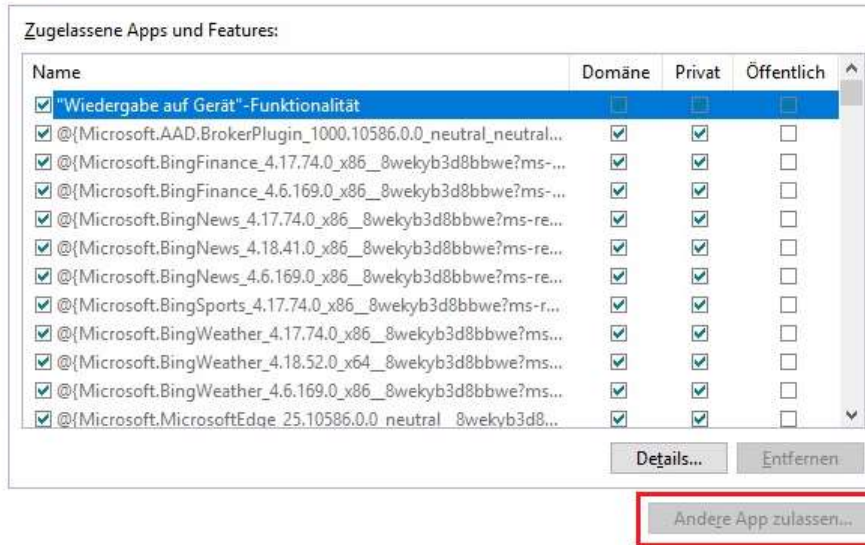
Zugelassene Apps und Features:

| Name | Domäne | Privat | Öffentlich |
|---|---|---|---|
| "Wiedergabe auf Gerät"-Funktionalität | | | |
| @{Microsoft.AAD.BrokerPlugin_1000.10586.0.0_neutral_neutral... | ☑ | ☑ | ☐ |
| @{Microsoft.BingFinance_4.17.74.0_x86__8wekyb3d8bbwe?ms-... | ☑ | ☑ | ☐ |
| @{Microsoft.BingFinance_4.6.169.0_x86__8wekyb3d8bbwe?ms-... | ☑ | ☑ | ☐ |
| @{Microsoft.BingNews_4.17.74.0_x86__8wekyb3d8bbwe?ms-re... | ☑ | ☑ | ☐ |
| @{Microsoft.BingNews_4.18.41.0_x86__8wekyb3d8bbwe?ms-re... | ☑ | ☑ | ☐ |
| @{Microsoft.BingNews_4.6.169.0_x86__8wekyb3d8bbwe?ms-re... | ☑ | ☑ | ☐ |
| @{Microsoft.BingSports_4.17.74.0_x86__8wekyb3d8bbwe?ms-r... | ☑ | ☑ | ☐ |
| @{Microsoft.BingWeather_4.17.74.0_x86__8wekyb3d8bbwe?ms... | ☑ | ☑ | ☐ |
| @{Microsoft.BingWeather_4.18.52.0_x64__8wekyb3d8bbwe?ms... | ☑ | ☑ | ☐ |
| @{Microsoft.BingWeather_4.6.169.0_x86__8wekyb3d8bbwe?ms... | ☑ | ☑ | ☐ |
| @{Microsoft.MicrosoftEdge_25.10586.0.0_neutral__8wekyb3d8... | ☑ | ☑ | ☐ |

Details...
Entfernen

Andere App zulassen...